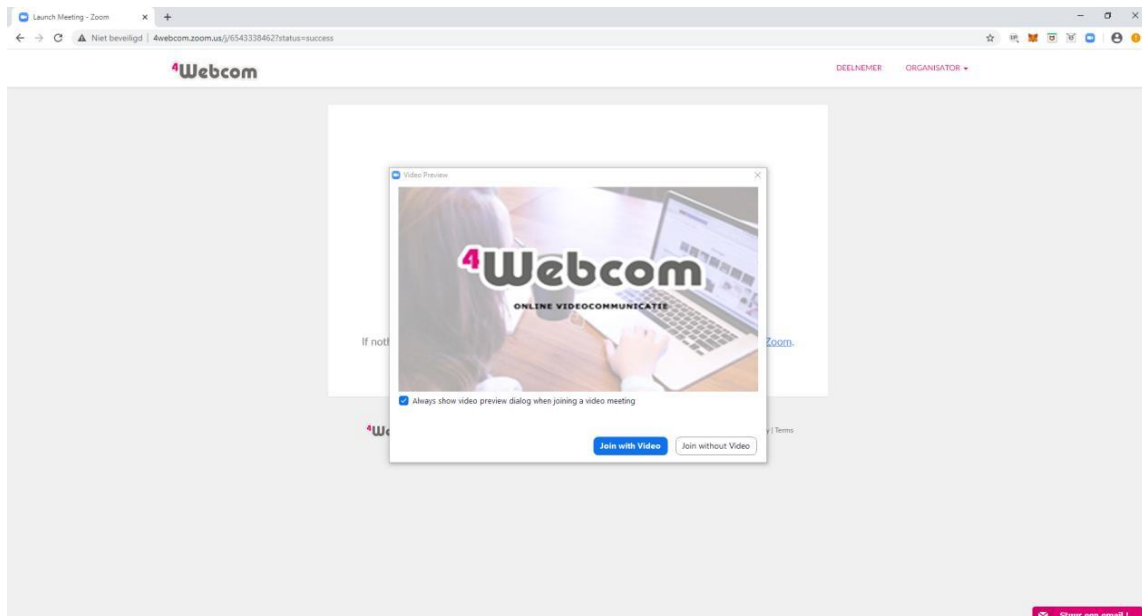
Launch Meeting - Zoom

Niet beveiligd | 4webcom.zoom.us/j/6543338462?status=success

4Webcom

DEELNEMER ORGANISATOR

Video Preview

4Webcom
ONLINE VIDEOCOMMUNICATIE

If noth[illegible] Zoom.

Always show video preview dialog when joining a video meeting

4W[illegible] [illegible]y | Terms

Join with Video
Join without Video

Stuur een email !